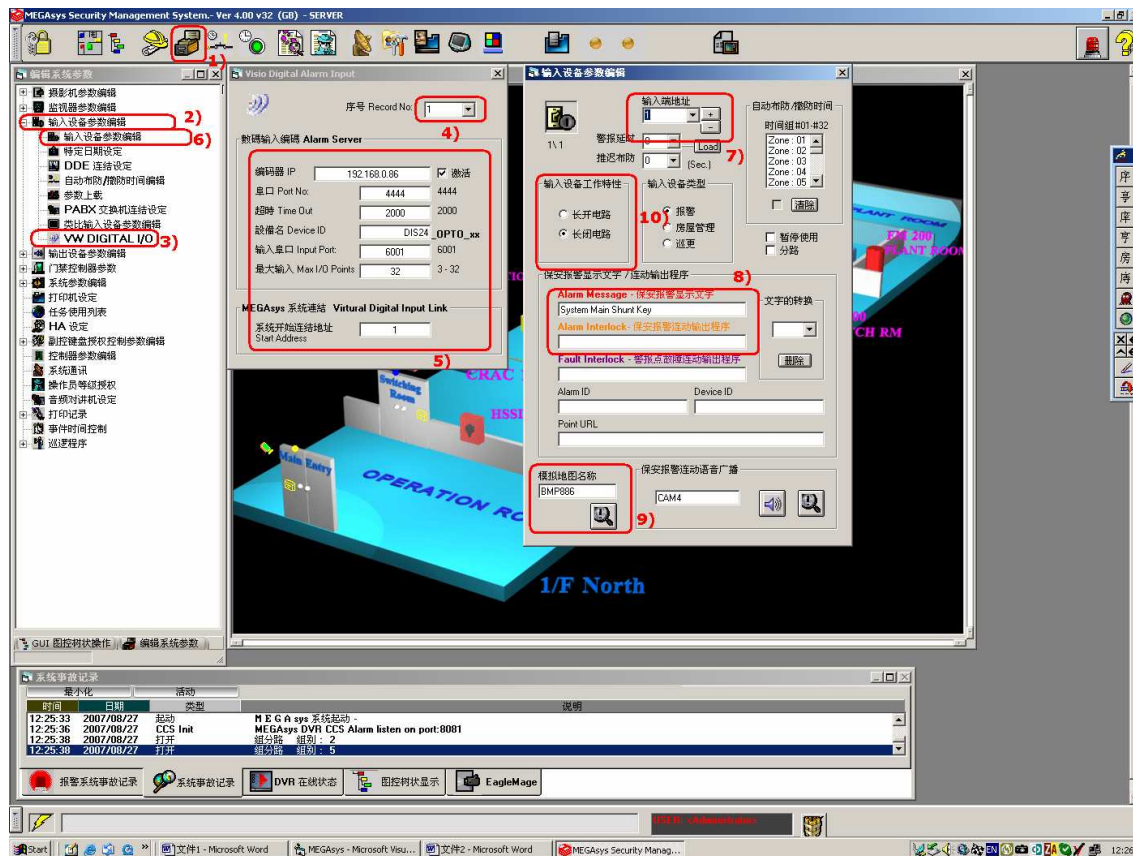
MEGAsys Security Management System.- Ver 4.00 v32 (GB) - SERVER

1)

编辑系统参数
摄影机参数编辑
监视器参数编辑
输入设备参数编辑 2)
输入设备参数编辑 6)
特定日期设定
DDE 连结设定
自动布防/撤防时间编辑
参数上载
PABX 交换机连结设定
类比输入设备参数编辑
VW DIGITAL I/O 3)
输出设备参数编辑
门禁控制器参数
系统参数编辑
打印机设定
任务使用列表
HA 设定
副控键盘授权控制参数编辑
控制器参数编辑
系统通讯
操作员等级授权
音频对讲机设定
打印记录
事件时间控制
巡逻程序

GUI 图控树状操作 | 编辑系统参数

Visio Digital Alarm Input
序号 Record No: 1
4)
数码输入编码 Alarm Server
编码器 IP 192.168.0.86 激活
阜口 Port No: 4444 4444
超時 Time Out 2000 2000
設備名 Device ID DIS24 _OPTO_xx
输入阜口 Input Port: 6001 6001
最大输入 Max I/O Points 32 3 - 32
MEGAsys 系統連結 Virtual Digital Input Link
系統开始连结地址 Start Address 1
5)

输入设备参数编辑
1\1
输入端地址
1
警报延时 0
推迟布防 0 (Sec.)
Load
7)
自动布防/撤防时间
时间组#01-#32
Zone : 01
Zone : 02
Zone : 03
Zone : 04
Zone : 05
清除
输入设备工作特性
长开电路
长闭电路
10)
输入设备类型
报警
房屋管理
巡更
暂停使用
分路
保安报警显示文字 / 连动输出程序
8)
Alarm Message - 保安报警显示文字
System Main Shunt Key
Alarm Interlock - 保安报警连动输出程序
Fault Interlock - 警报点故障连动输出程序
文字的转换
删除
Alarm ID
Device ID
Point URL
模拟地图名称
BMP886
9)
保安报警连动语音广播
CAM4

Switching Room
Main Entry
OPERATION RO
CRAC
HSSI
FM 200
PLANT ROOM
CH RM
1/F North

系统事故记录
最小化 | 活动
| 时间 | 日期 | 类型 | 说明 |
|---|---|---|---|
| 12:25:33 | 2007/08/27 | 起动 | M E G A sys 系统起动 - |
| 12:25:36 | 2007/08/27 | CCS Init | MEGAsys DVR CCS Alarm listen on port:8081 |
| 12:25:38 | 2007/08/27 | 打开 | 组分路 组别 : 2 |
| 12:25:38 | 2007/08/27 | 打开 | 组分路 组别 : 5 |

报警系统事故记录 | 系统事故记录 | DVR 在线状态 | 图控树状显示 | EagleMage

USER: <Administrator>

Start | 文件1 - Microsoft Word | MEGAsys - Microsoft Visu... | 文件2 - Microsoft Word | MEGAsys Security Manag... | 12:26